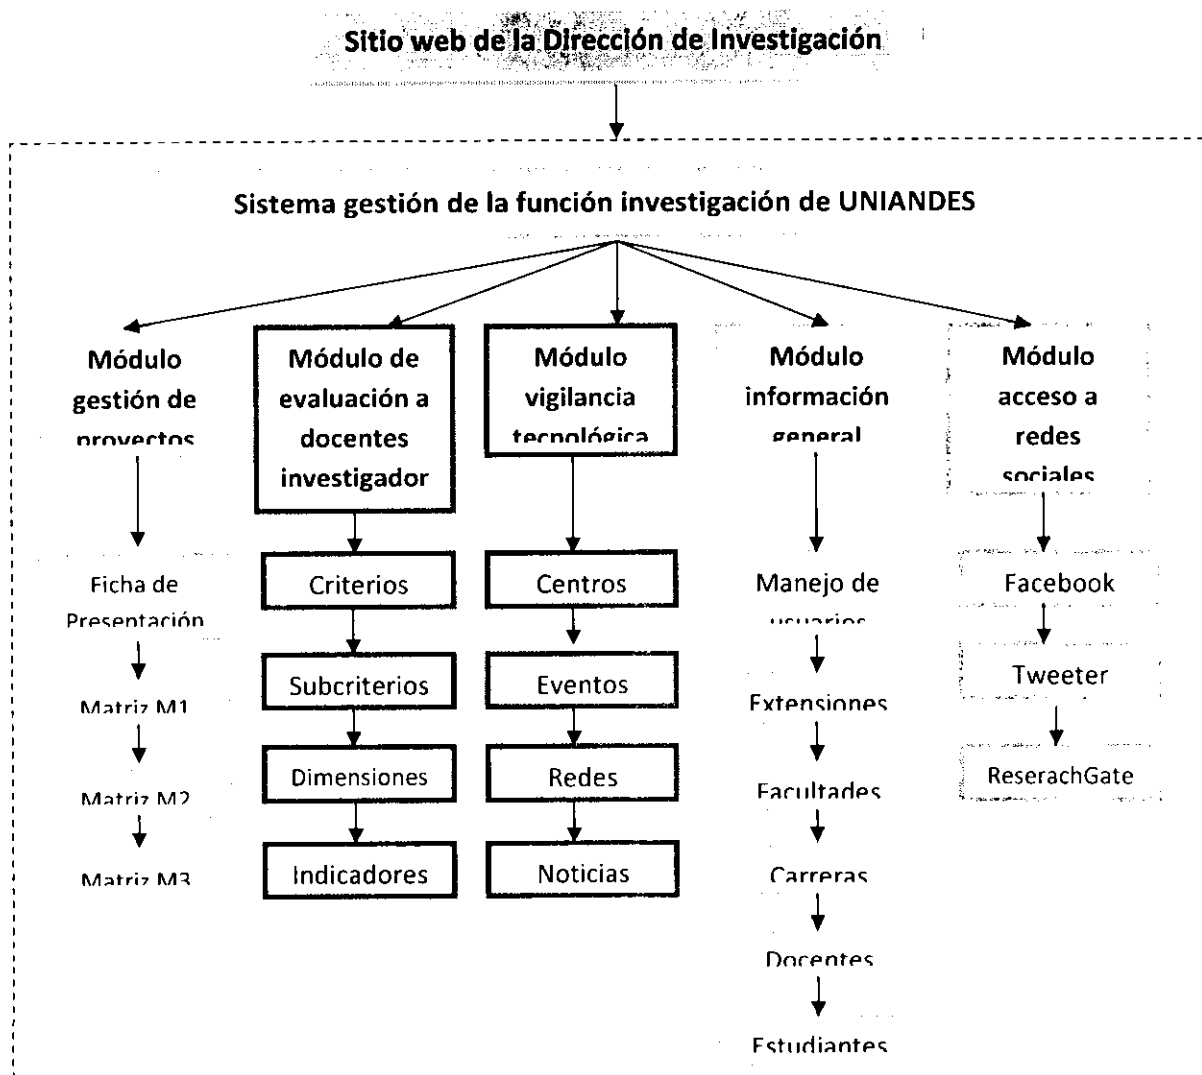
Sitio web de la Dirección de Investigación

Sistema gestión de la función investigación de UNIANDES

Módulo gestión de proyectos

Ficha de Presentación

Matriz M1

Matriz M2

Matriz M3

Módulo de evaluación a docentes investigador

Criterios

Subcriterios

Dimensiones

Indicadores

Módulo vigilancia tecnológica

Centros

Eventos

Redes

Noticias

Módulo información general

Manejo de usuarios

Extensiones

Facultades

Carreras

Docentes

Estudiantes

Módulo acceso a redes sociales

Facebook

Tweeter

ReserachGate